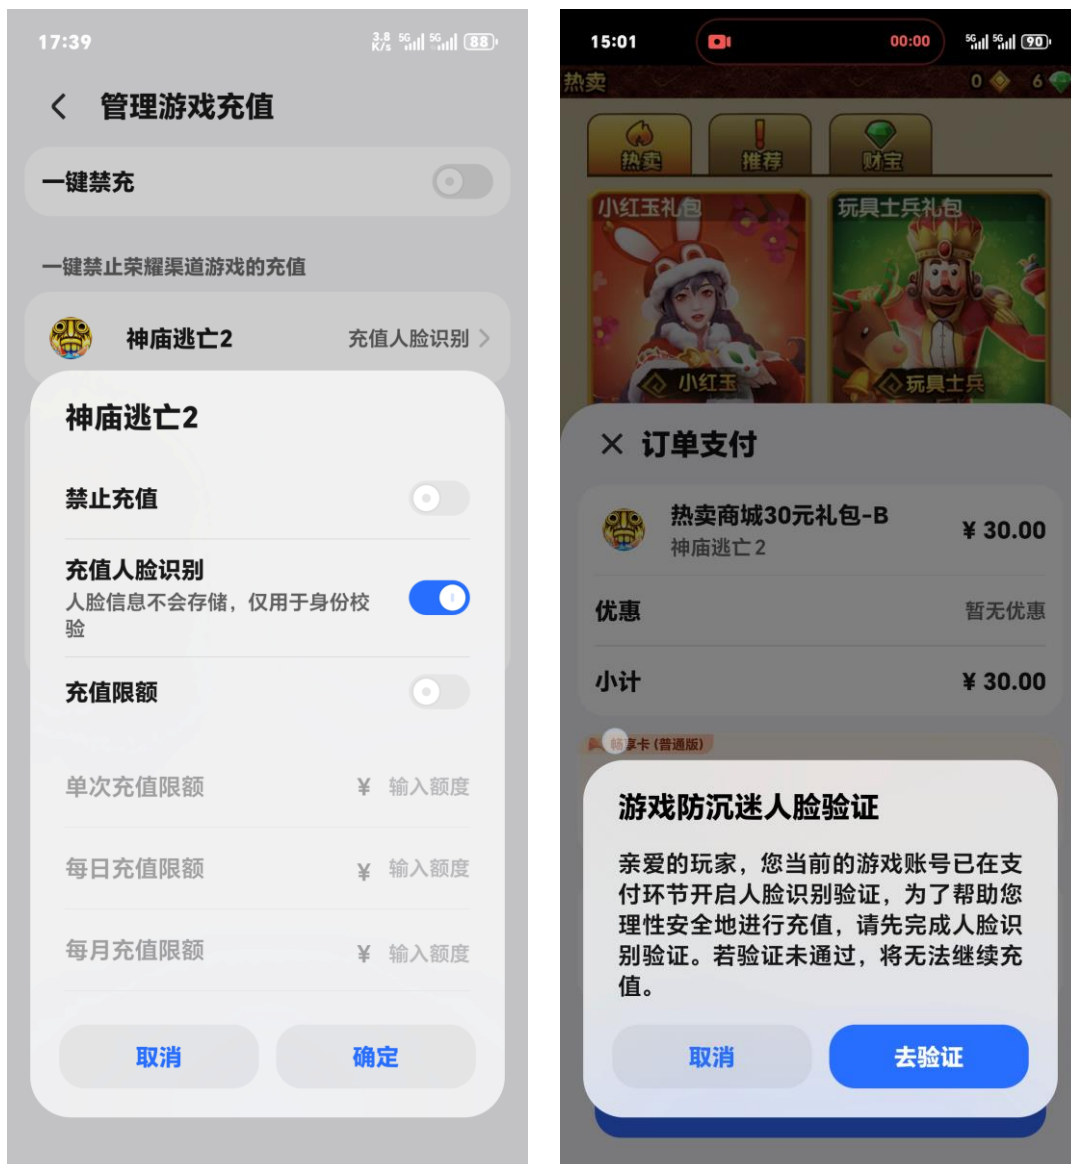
17:39 3.8 K/s 5G 5G 88

管理游戏充值

一键禁充

一键禁止荣耀渠道游戏的充值

神庙逃亡2 充值人脸识别 >

神庙逃亡2

禁止充值

充值人脸识别
人脸信息不会存储，仅用于身份校验

充值限额

单次充值限额 ¥ 输入额度

每日充值限额 ¥ 输入额度

每月充值限额 ¥ 输入额度

取消 确定

15:01 00:00 5G 5G 90

热卖 0 6

热卖 推荐 财宝

小红玉礼包 玩具士兵礼包

小红玉 玩具士兵

× 订单支付

热卖商城30元礼包-B
神庙逃亡2 ¥ 30.00

优惠 暂无优惠

小计 ¥ 30.00

畅享卡（普通版）

游戏防沉迷人脸验证

亲爱的玩家，您当前的游戏账号已在支付环节开启人脸识别验证，为了帮助您理性安全地进行充值，请先完成人脸识别验证。若验证未通过，将无法继续充值。

取消 去验证